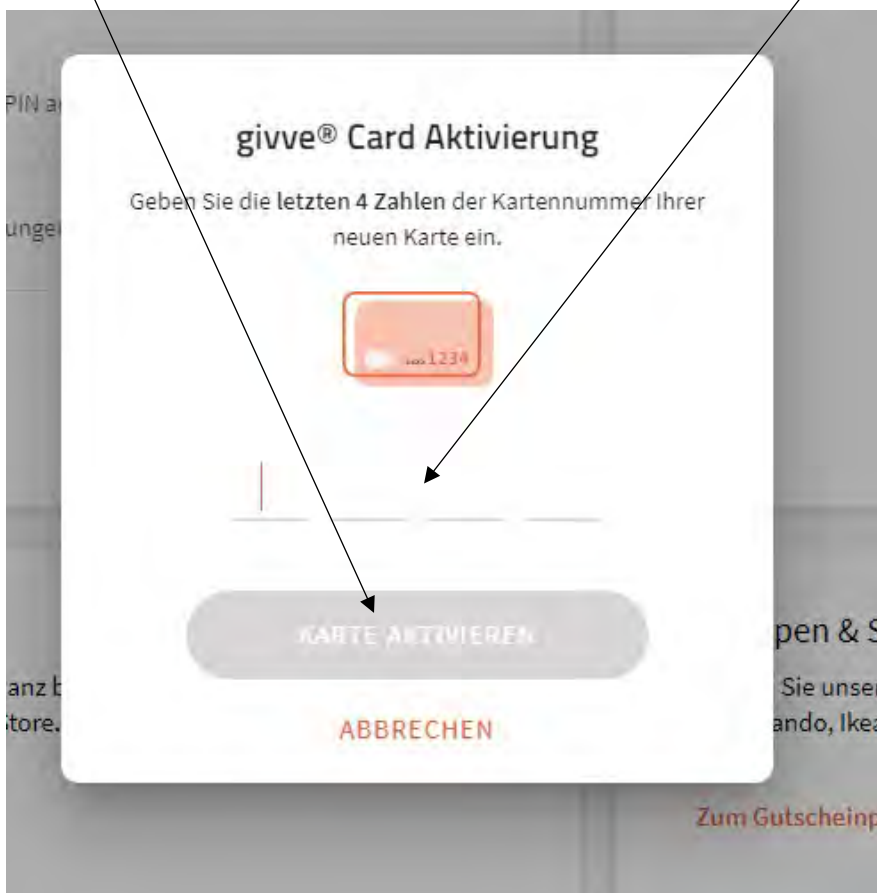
PIN a

unge

givve® Card Aktivierung

Geben Sie die letzten 4 Zahlen der Kartennummer Ihrer neuen Karte ein.

....1234

KARTE AKTIVIEREN

ABBRECHEN

anz b
Store.

pen & S
Sie unser
ando, Ikea

Zum Gutscheinp